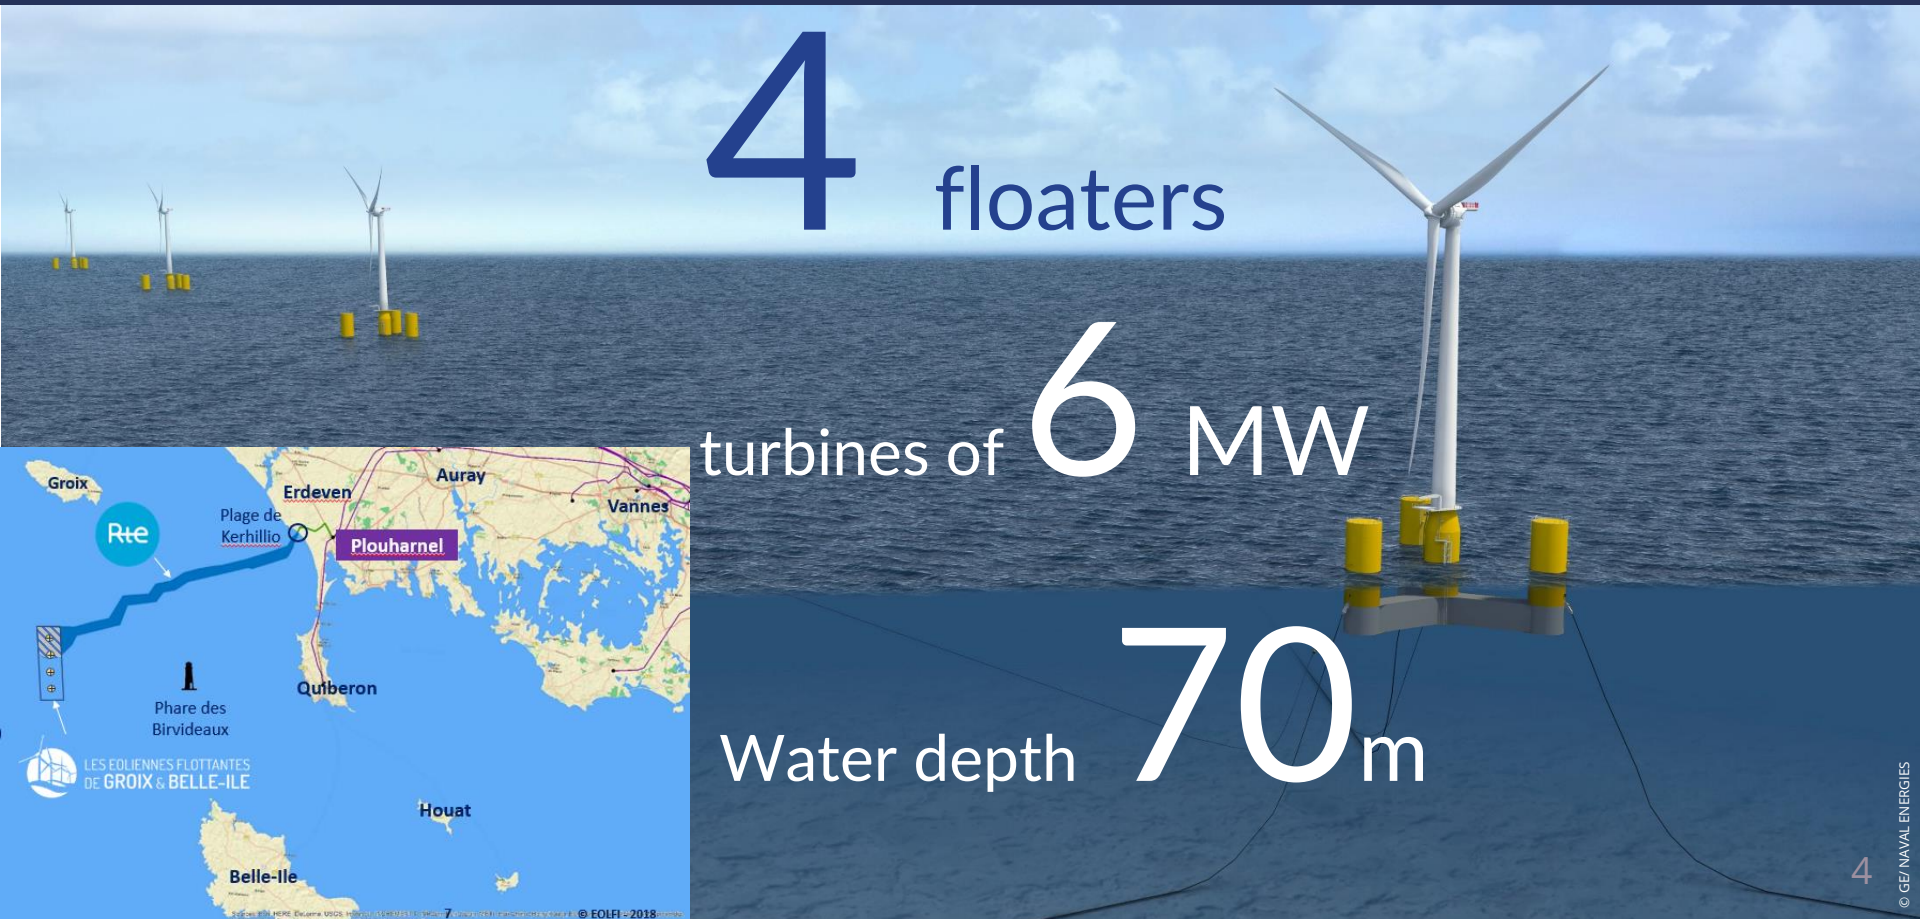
4 floaters

turbines of 6 MW

Water depth 70m

Groix
Rte
Erdeven
Auray
Vannes
Plage de Kerhillio
Plouharnel
Quiberon
Phare des Birvideaux
LES EOLIENNES FLOTTANTES DE GROIX & BELLE-ILE
Houat
Belle-Ile
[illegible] © EOLFI - 2018

4

© GE/ NAVAL ENERGIES